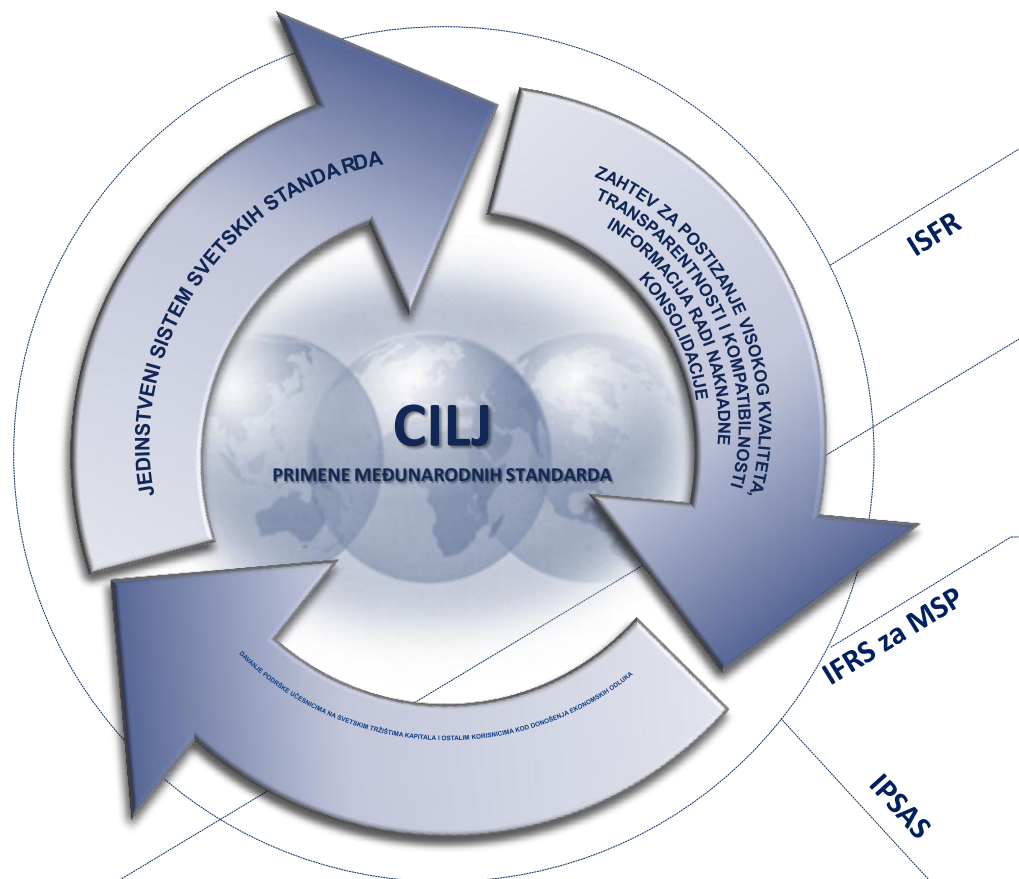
JEDINSTVENI SISTEM SVETSKIH STANDARDA

ZAHTEV ZA POSTIZANJE VISOKOG KVALITETA, TRANSPARENTNOSTI I KOMPATIBILNOSTI INFORMACIJA RADI NAKNADNE KONSOLIDACIJE

CILJ

PRIMENE MEĐUNARODNIH STANDARDA

DAVANJE PODRŠKE UČESNICIMA NA SVETSKIM TRŽIŠTIMA KAPITALA I OSTALIM KORISNICIMA KOD DONOŠENJA EKONOMSKIH ODLUKA

ISFR

IFRS za MSP

IPSAS